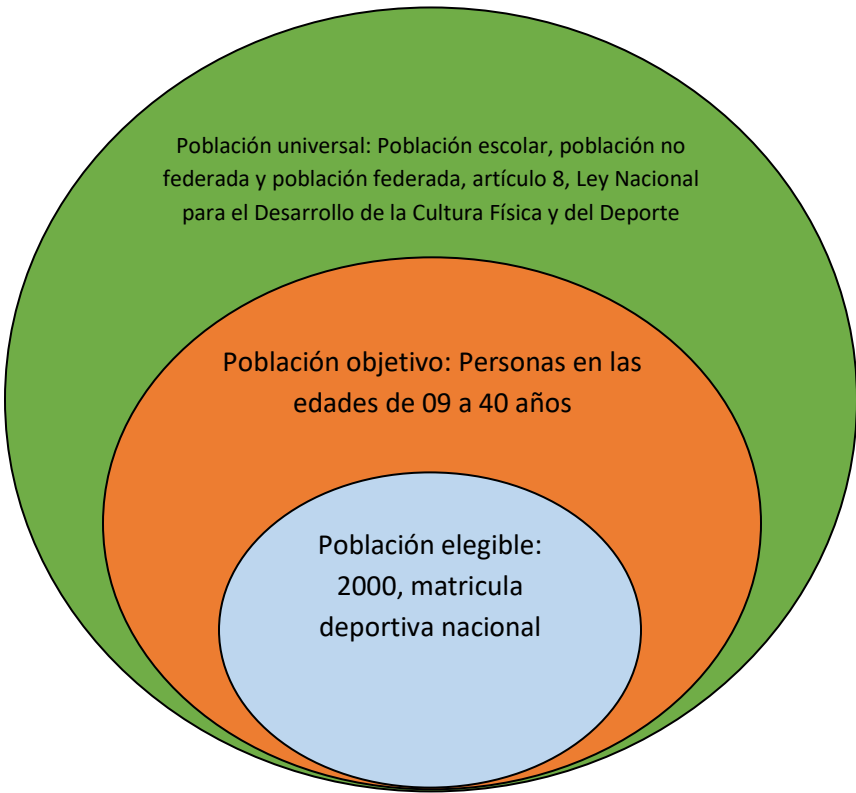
Población universal: Población escolar, población no federada y población federada, artículo 8, Ley Nacional para el Desarrollo de la Cultura Física y del Deporte

Población objetivo: Personas en las edades de 09 a 40 años

Población elegible: 2000, matricula deportiva nacional